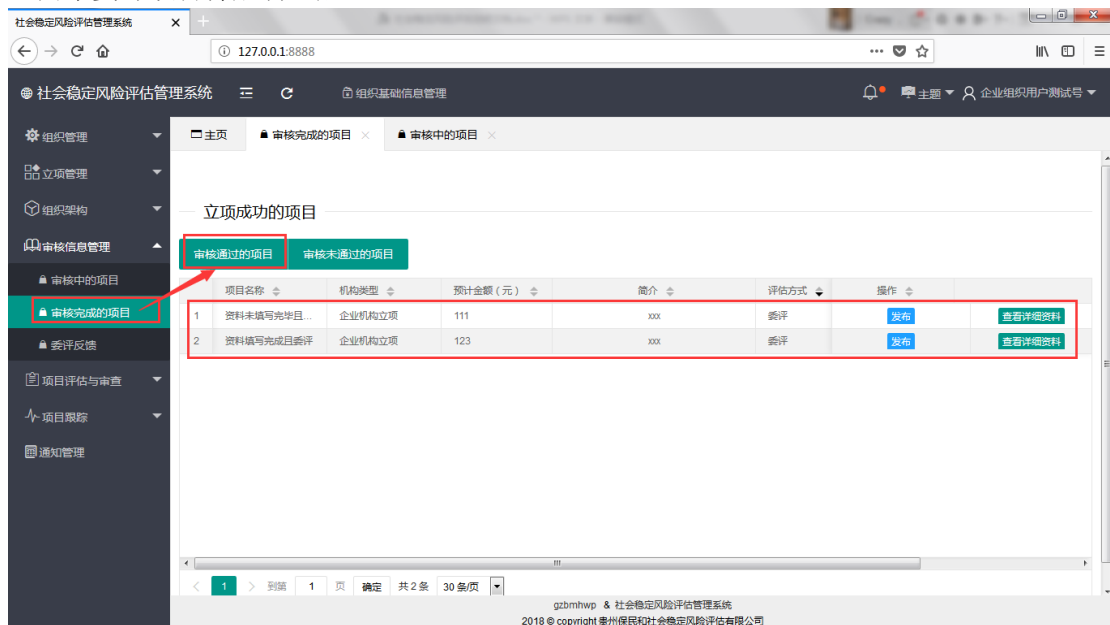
社会稳定风险评估管理系统 ×

127.0.0.1:8888

社会稳定风险评估管理系统

组织基础信息管理

主题 企业组织用户测试号

组织管理
立项管理
组织架构
审核信息管理
审核中的项目
审核完成的项目
委评反馈
项目评估与审查
项目跟踪
通知管理

主页 审核完成的项目 × 审核中的项目 ×

立项成功的项目

审核通过的项目 审核未通过的项目

| | 项目名称 | 机构类型 | 预计金额（元） | 简介 | 评估方式 | 操作 | |
|---|---|---|---|---|---|---|---|
| 1 | 资料未填写完毕且... | 企业机构立项 | 111 | xxx | 委评 | 发布 | 查看详细资料 |
| 2 | 资料填写完成且委评 | 企业机构立项 | 123 | xxx | 委评 | 发布 | 查看详细资料 |

1 到第 1 页 确定 共2条 30条/页

gzbmhwp & 社会稳定风险评估管理系统
2018 © copyright 贵州保民和社会稳定风险评估有限公司